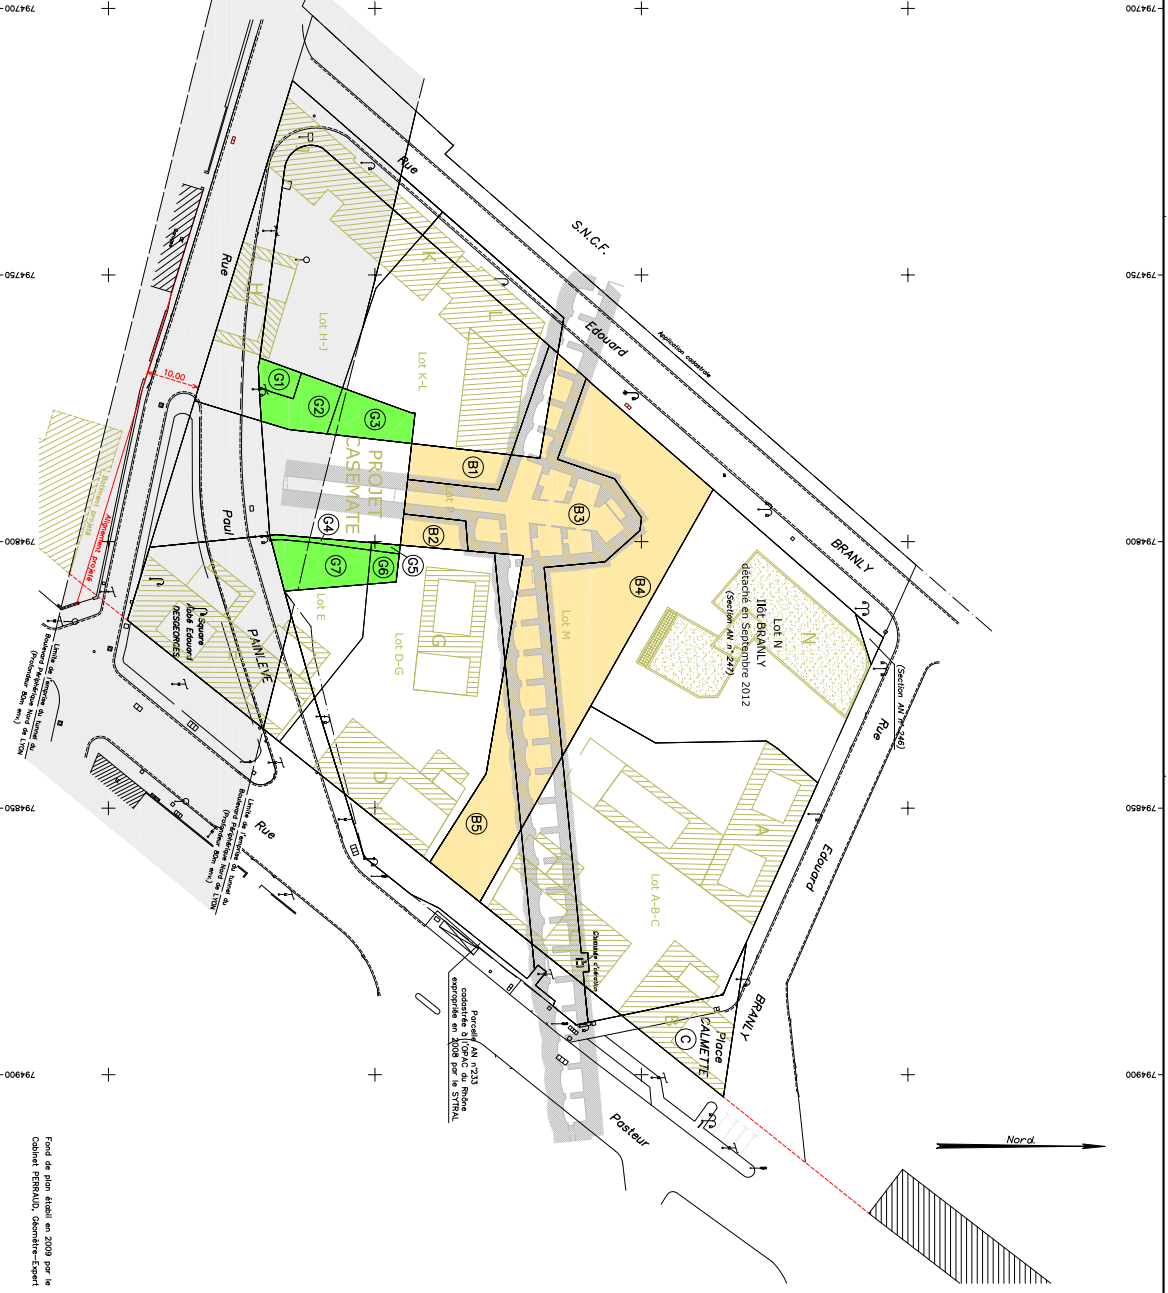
794700
794750
794800
794850
794900
794700
794750
794800
794850
794900

Rue
S.N.C.F.
Edouard
Application cadastrale
BRANLY
Rue
Paul
PAINLEVE
Rue
10.00
Alignement projeté
K
L
H
Lot H-J
Lot K-L
G1
G2
G3
PROJET CASEMATE
B1
B2
B3
B4
B5
G4
G5
G6
G7
Lot E
Lot D-G
G
Lot M
D
Lot N
Ilôt BRANLY
détaché en Septembre 2012
(Section AN n° 247)
N
(Section AN n° 246)
Rue
Edouard
A
Lot A-B-C
BRANLY
Place CALMETTE
C
Square Abbé Edouard DESGEORGES
Limite de l'emprise du tunnel du Boulevard Périphérique Nord de LYON (profondeur 80m env.)
Limite de l'emprise du tunnel du Boulevard Périphérique Nord de LYON (profondeur 80m env.)
Parcelle AN n°233 cadastrée à l'OPAC du Rhône expropriée en 2008 par le SYTRAL
Pasteur
Nord
Fond de plan établi en 2009 par le Cabinet PERRAUD, Géomètre-Expert